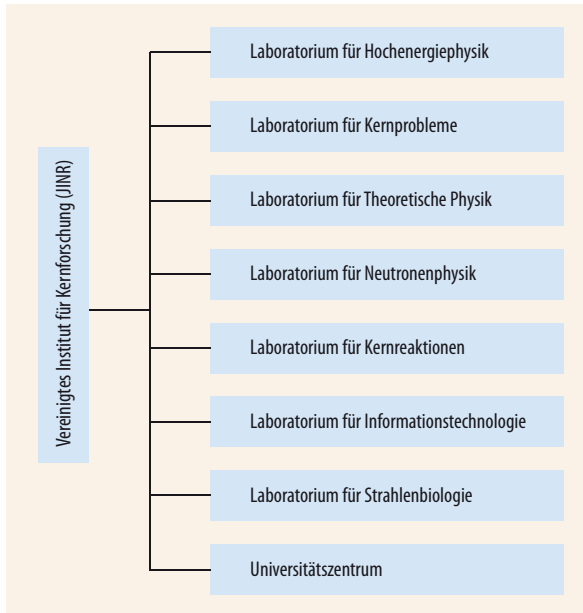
Vereinigtes Institut für Kernforschung (JINR)

Laboratorium für Hochenergiephysik

Laboratorium für Kernprobleme

Laboratorium für Theoretische Physik

Laboratorium für Neutronenphysik

Laboratorium für Kernreaktionen

Laboratorium für Informationstechnologie

Laboratorium für Strahlenbiologie

Universitätszentrum